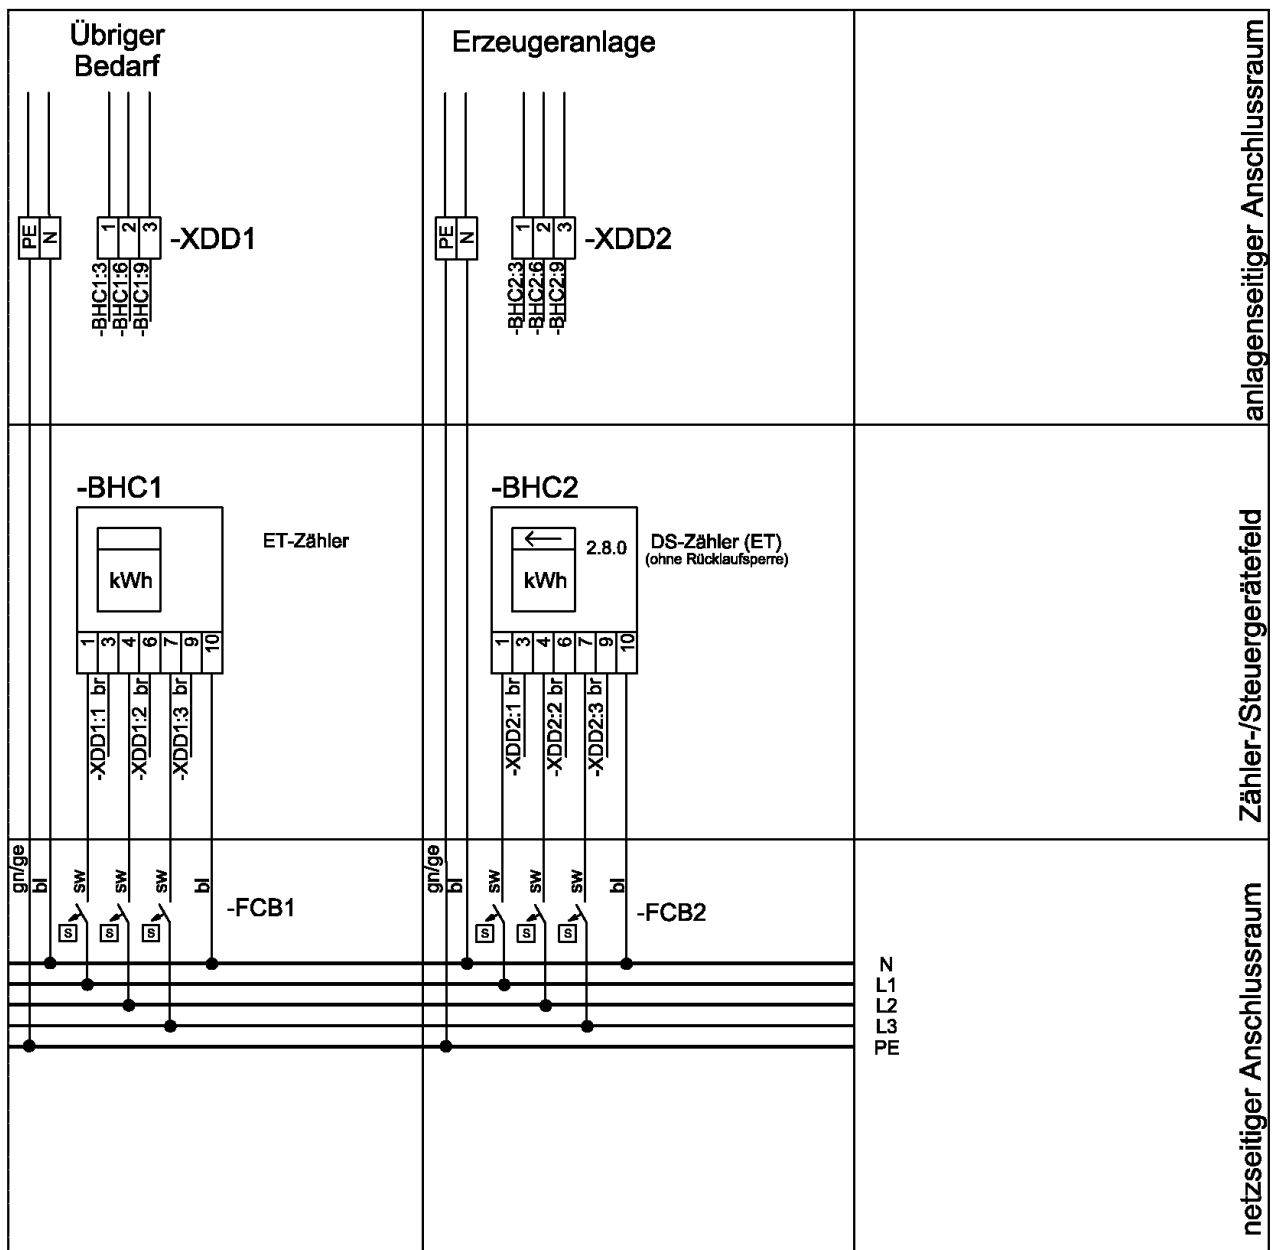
Übriger Bedarf

PE N

1 2 3 -XDD1

-BHC1:3 -BHC1:6 -BHC1:9

Erzeugeranlage

PE N

1 2 3 -XDD2

-BHC2:3 -BHC2:6 -BHC2:9

anlagenseitiger Anschlussraum

-BHC1

kWh

ET-Zähler

1 3 4 6 7 9 10

-XDD1:1 br -XDD1:2 br -XDD1:3 br

-BHC2

2.8.0

kWh

DS-Zähler (ET)
(ohne Rücklaufsperre)

1 3 4 6 7 9 10

-XDD2:1 br -XDD2:2 br -XDD2:3 br

Zähler-/Steuergerätefeld

gn/ge bl sw sw sw bl

-FCB1

S S S

gn/ge bl sw sw sw bl

-FCB2

S S S

N
L1
L2
L3
PE

netzseitiger Anschlussraum